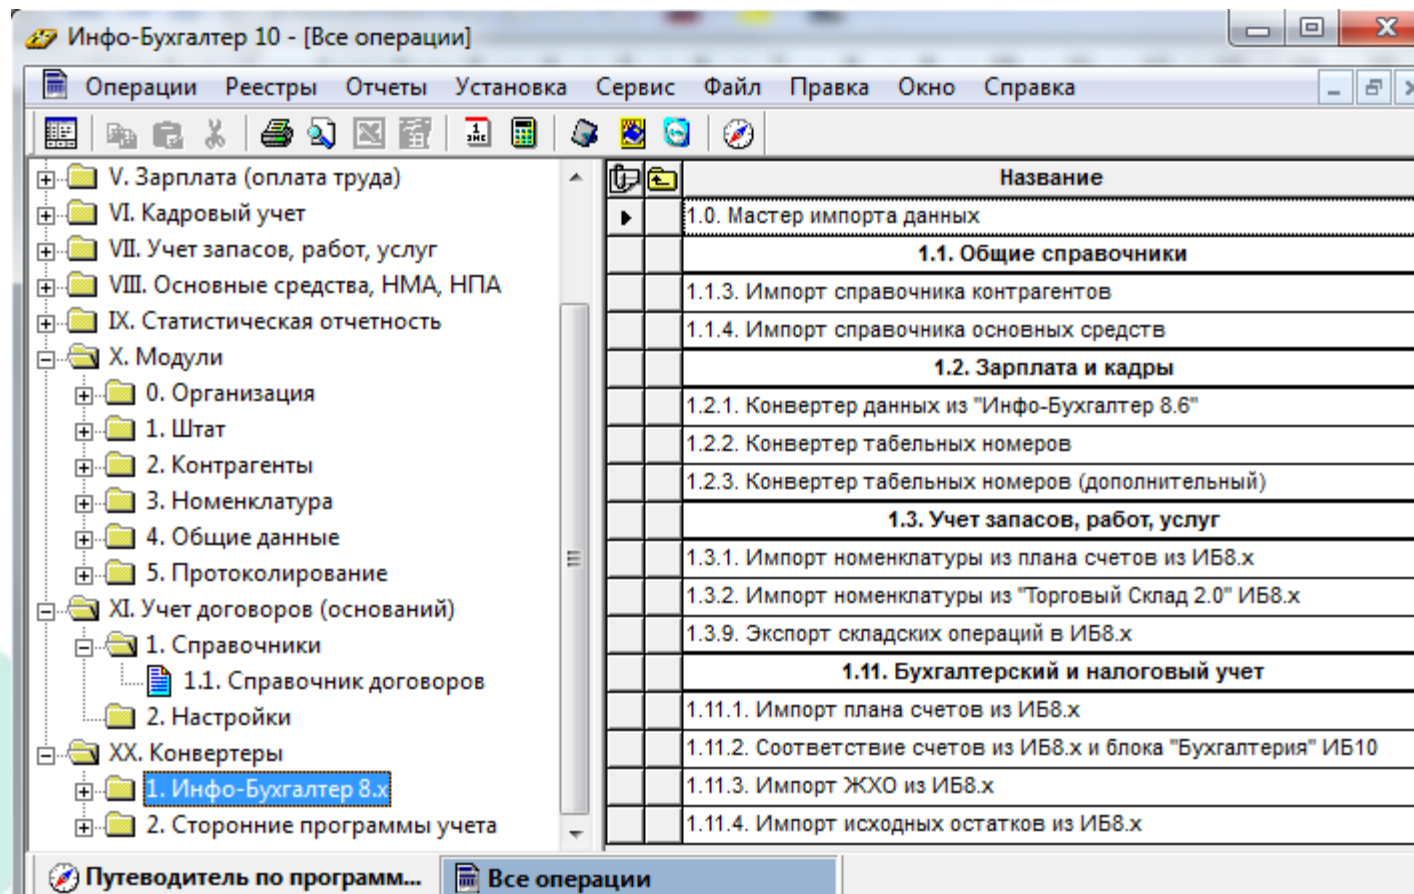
Инфо-Бухгалтер 10 - [Все операции]

Операции Реестры Отчеты Установка Сервис Файл Правка Окно Справка

V. Зарплата (оплата труда)
VI. Кадровый учет
VII. Учет запасов, работ, услуг
VIII. Основные средства, НМА, НПА
IX. Статистическая отчетность
X. Модули
0. Организация
1. Штат
2. Контрагенты
3. Номенклатура
4. Общие данные
5. Протоколирование
XI. Учет договоров (оснований)
1. Справочники
1.1. Справочник договоров
2. Настройки
XX. Конвертеры
1. Инфо-Бухгалтер 8.x
2. Сторонние программы учета

| Название |
|---|
| 1.0. Мастер импорта данных |
| 1.1. Общие справочники |
| 1.1.3. Импорт справочника контрагентов |
| 1.1.4. Импорт справочника основных средств |
| 1.2. Зарплата и кадры |
| 1.2.1. Конвертер данных из "Инфо-Бухгалтер 8.6" |
| 1.2.2. Конвертер табельных номеров |
| 1.2.3. Конвертер табельных номеров (дополнительный) |
| 1.3. Учет запасов, работ, услуг |
| 1.3.1. Импорт номенклатуры из плана счетов из ИБ8.x |
| 1.3.2. Импорт номенклатуры из "Торговый Склад 2.0" ИБ8.x |
| 1.3.9. Экспорт складских операций в ИБ8.x |
| 1.11. Бухгалтерский и налоговый учет |
| 1.11.1. Импорт плана счетов из ИБ8.x |
| 1.11.2. Соответствие счетов из ИБ8.x и блока "Бухгалтерия" ИБ10 |
| 1.11.3. Импорт ЖХО из ИБ8.x |
| 1.11.4. Импорт исходных остатков из ИБ8.x |

Путеводитель по программ... Все операции